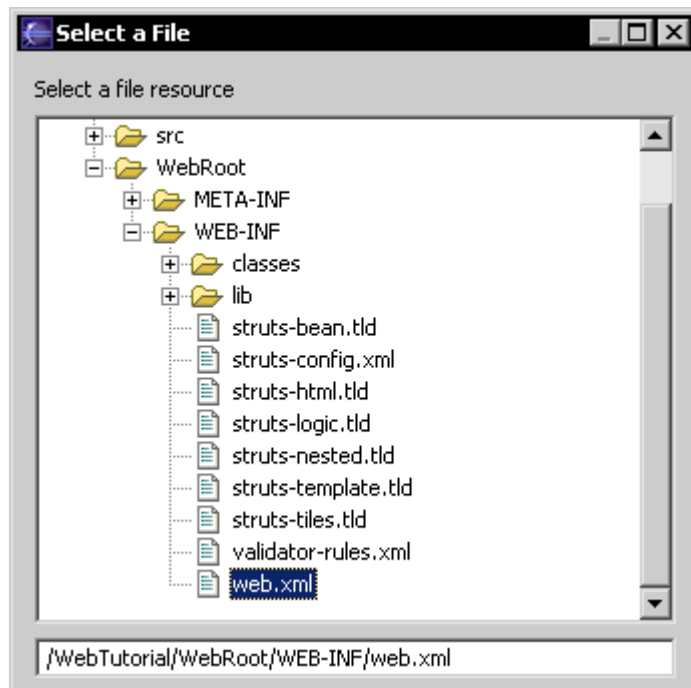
Select a File

Select a file resource

src
WebRoot
META-INF
WEB-INF
classes
lib
struts-bean.tld
struts-config.xml
struts-html.tld
struts-logic.tld
struts-nested.tld
struts-template.tld
struts-tiles.tld
validator-rules.xml
web.xml

/WebTutorial/WebRoot/WEB-INF/web.xml